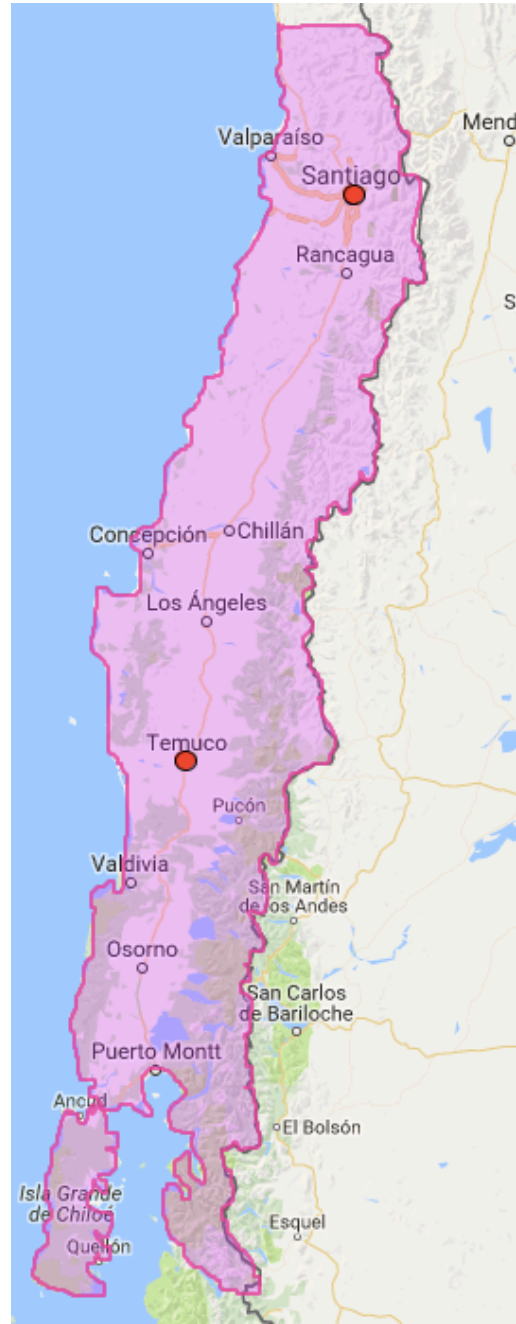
Valparaíso
Mend
Santiago
Rancagua
S
Concepción
Chillán
Los Ángeles
Temuco
Pucón
Valdivia
San Martín de los Andes
Osorno
San Carlos de Bariloche
Puerto Montt
Ancud
El Bolsón
Isla Grande de Chiloé
Esquel
Quellón